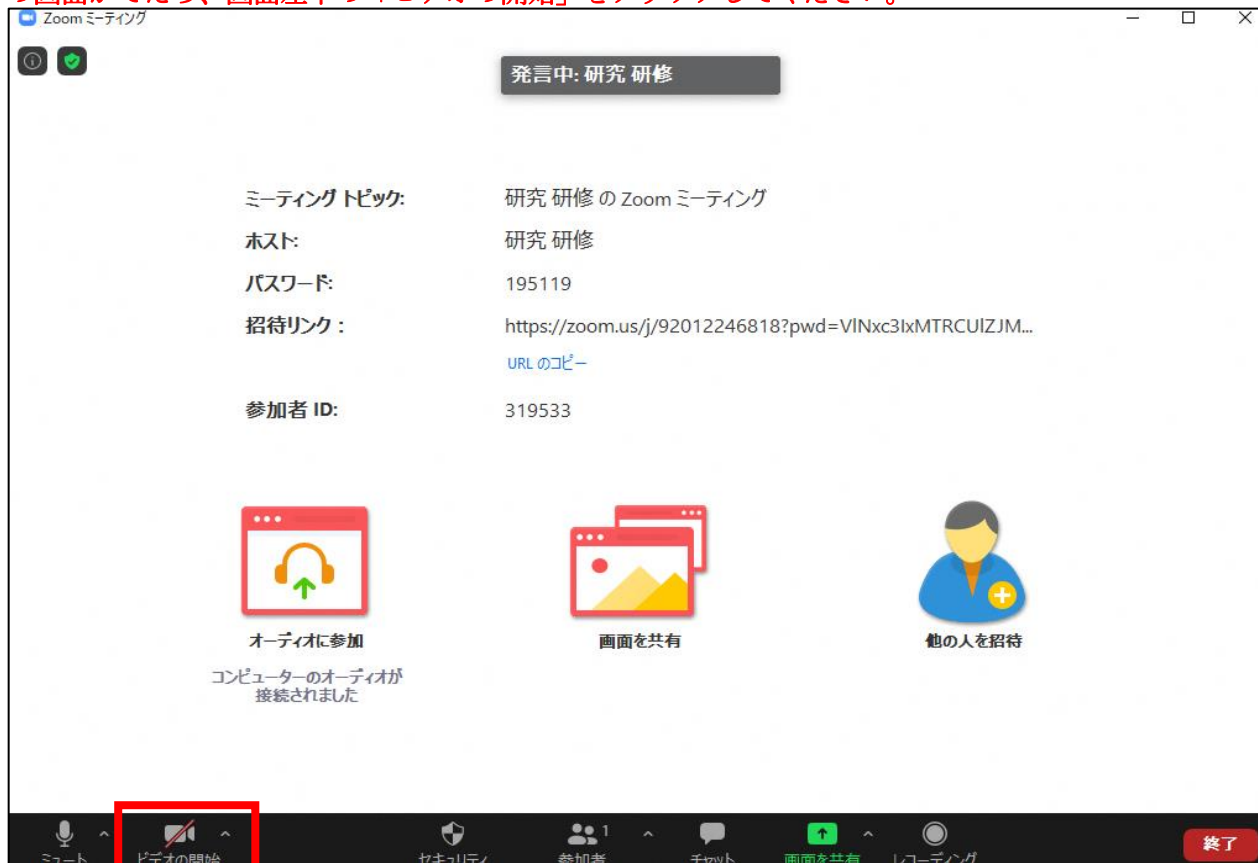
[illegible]

Zoom ミーティング

発言中: 研究 研修

ミーティング トピック: 研究 研修 の Zoom ミーティング
ホスト: 研究 研修
パスワード: 195119
招待リンク: https://zoom.us/j/92012246818?pwd=VlNxc3IxMTRCUlZJM...
URL のコピー
参加者 ID: 319533

オーディオに参加
コンピューターのオーディオが接続されました

画面を共有

他の人を招待

ミュート
ビデオの開始
セキュリティ
1
参加者
チャット
画面を共有
レコーディング
終了